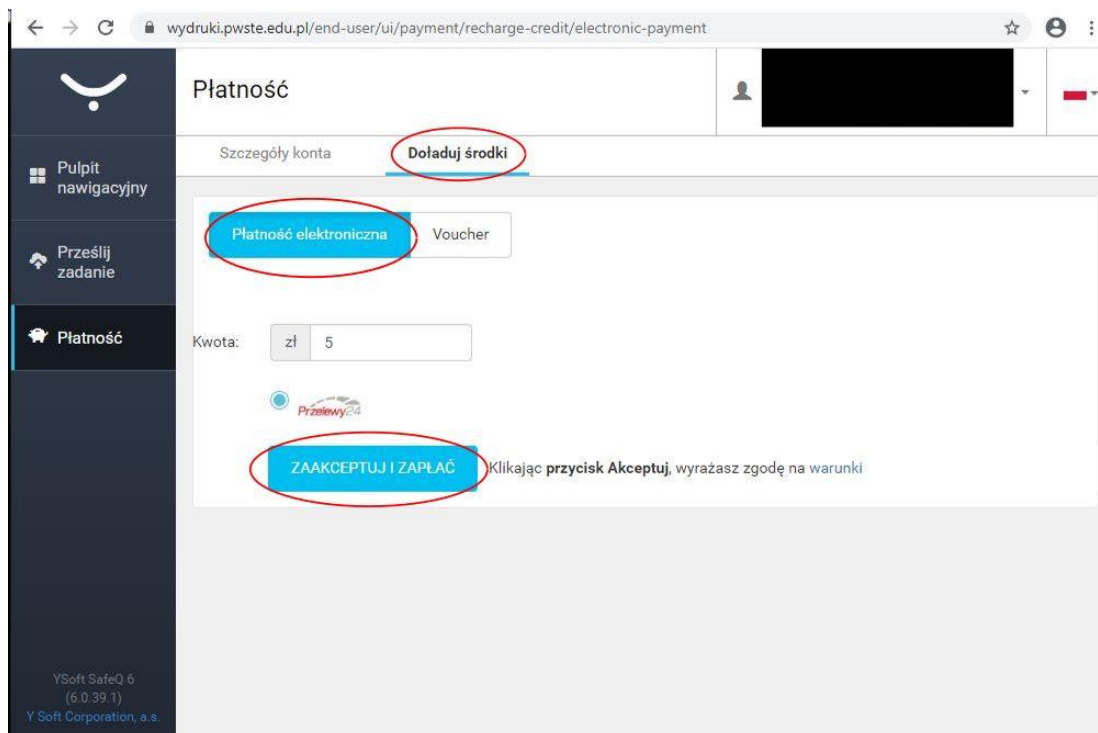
wydruki.pwste.edu.pl/end-user/ui/payment/recharge-credit/electronic-payment

Płatność

Pulpit nawigacyjny

Prześlij zadanie

Płatność

Szczegóły konta

Doładuj środki

Płatność elektroniczna

Voucher

Kwota: zł 5

Przelewy24

ZAAKCEPTUJ I ZAPŁAĆ

Klikając **przycisk Akceptuj**, wyrażasz zgodę na warunki

YSoft SafeQ 6
(6.0.39.1)
Y Soft Corporation, a.s.